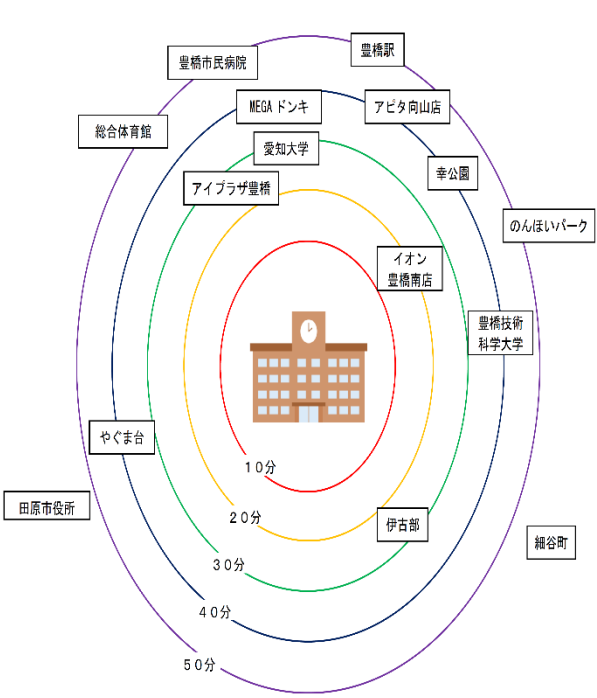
豊橋駅

豊橋市民病院

MEGA ドンキ

アピタ向山店

総合体育館

愛知大学

幸公園

アイプラザ豊橋

のんほいパーク

イオン
豊橋南店

豊橋技術
科学大学

やぐま台

１０分

田原市役所

２０分

伊古部

細谷町

３０分

４０分

５０分